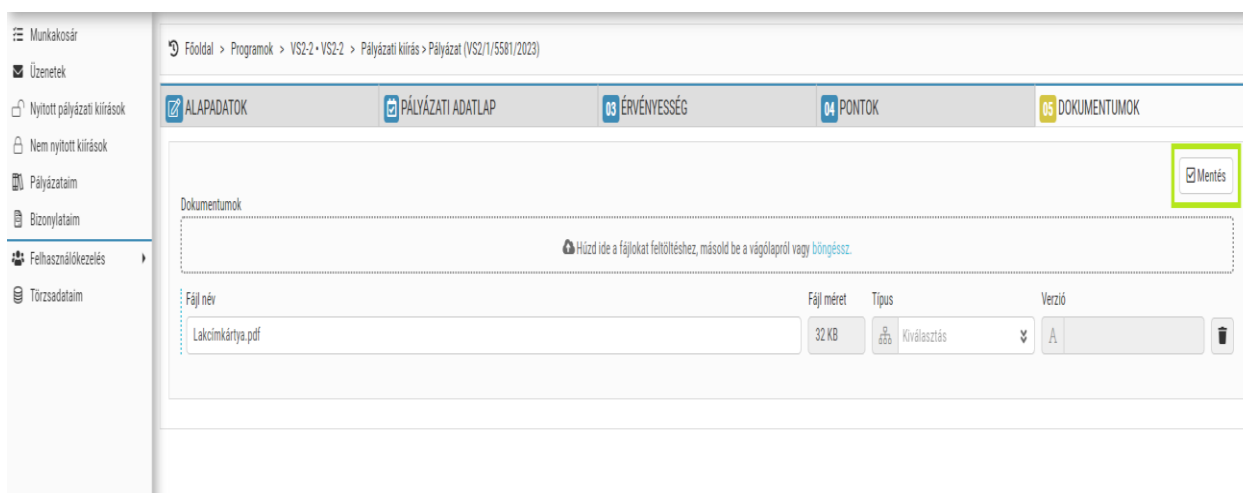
Munkakosár
Üzenetek
Nyitott pályázati kiírások
Nem nyitott kiírások
Pályázataim
Bizonylataim
Felhasználókezelés
Törzsadataim

Főoldal > Programok > VS2-2 • VS2-2 > Pályázati kiírás > Pályázat (VS2/1/5581/2023)

ALAPADATOK
PÁLYÁZATI ADATLAP
03 ÉRVÉNYESSÉG
04 PONTOK
05 DOKUMENTUMOK

Mentés

Dokumentumok

Húzd ide a fájlokat feltöltéshez, másold be a vágólapról vagy böngéssz.

| Fájl név | Fájl méret | Típus | Verzió |
|---|---|---|---|
| Lakcímkártya.pdf | 32 KB | Kiválasztás | A |